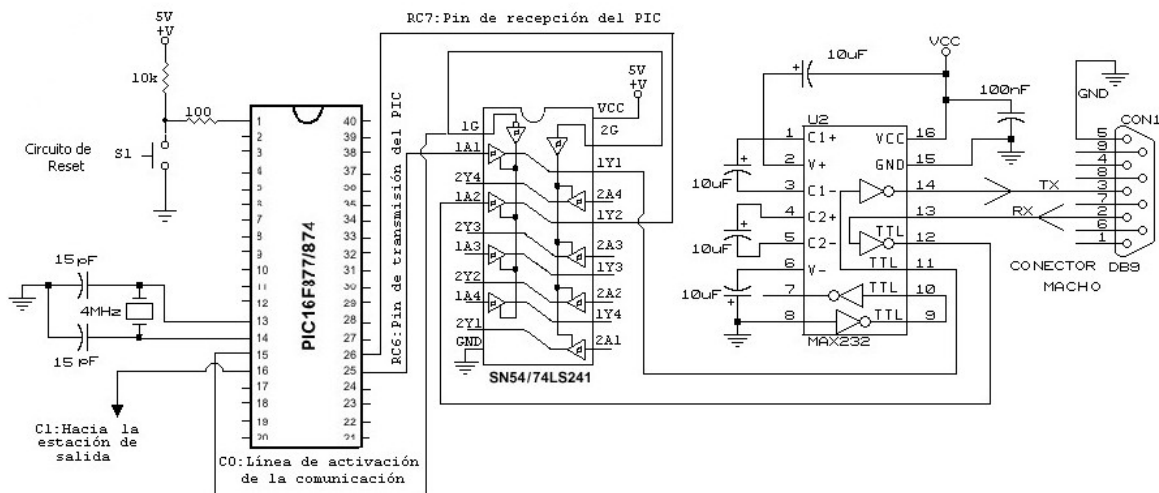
RC7:Pin de recepción del PIC

5V
+V
10k
100
Circuito de Reset
S1

PIC16F877/874
1 2 3 4 5 6 7 8 9 10 11 12 13 14 15 16 17 18 19 20
40 39 38 37 36 35 34 33 32 31 30 29 28 27 26 25 24 23 22 21

15pF
4MHz
15pF

C1:Hacia la estación de salida
C0:Línea de activación de la comunicación
RC6:Pin de transmisión del PIC

5V
+V
VCC
1G
2G
1A1
1Y1
2Y4
2A4
1A2
1Y2
2Y3
2A3
1A3
1Y3
2Y2
2A2
1A4
1Y4
2Y1
2A1
GND
SN54/74LS241

10uF
VCC
100nF
U2
1 C1+
2 V+
3 C1-
4 C2+
5 C2-
6 V-
7
8
VCC 16
GND 15
14
13
TTL 12
TTL 11
TTL 10
TTL 9
MAX232
10uF
10uF
10uF
TX
RX
GND
CON1
5
9
4
8
3
7
2
6
1
CONECTOR DB9
MACHO